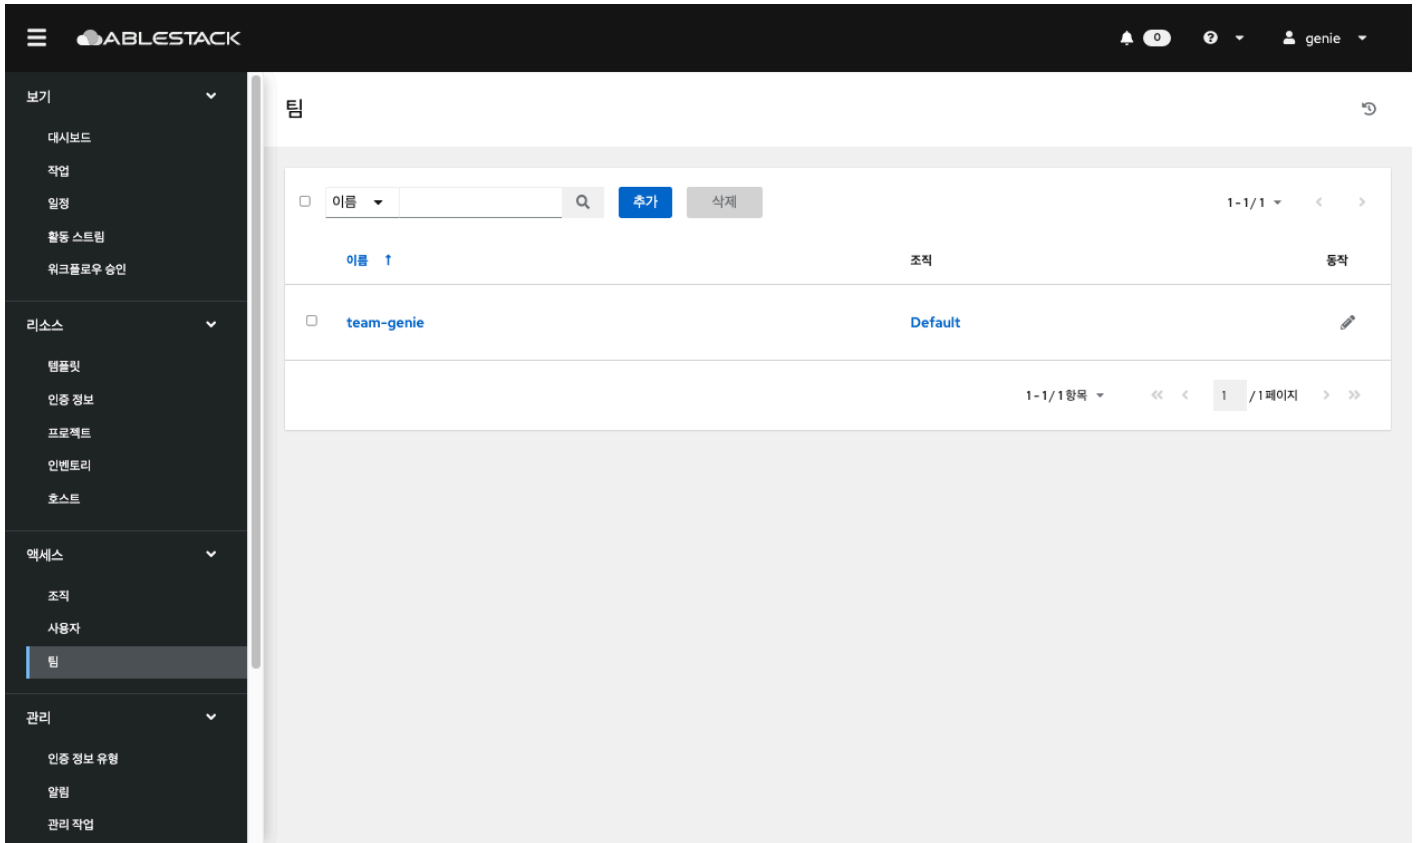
ABLESTACK

0

genie

보기

대시보드

작업

일정

활동 스트림

워크플로우 승인

리소스

템플릿

인증 정보

프로젝트

인벤토리

호스트

액세스

조직

사용자

팀

관리

인증 정보 유형

알림

관리 작업

팀

이름

추가

삭제

1 - 1 / 1

| 이름 ↑ | 조직 | 동작 |
|---|---|---|
| team-genie | Default | |

1 - 1 / 1 항목

1

/ 1 페이지